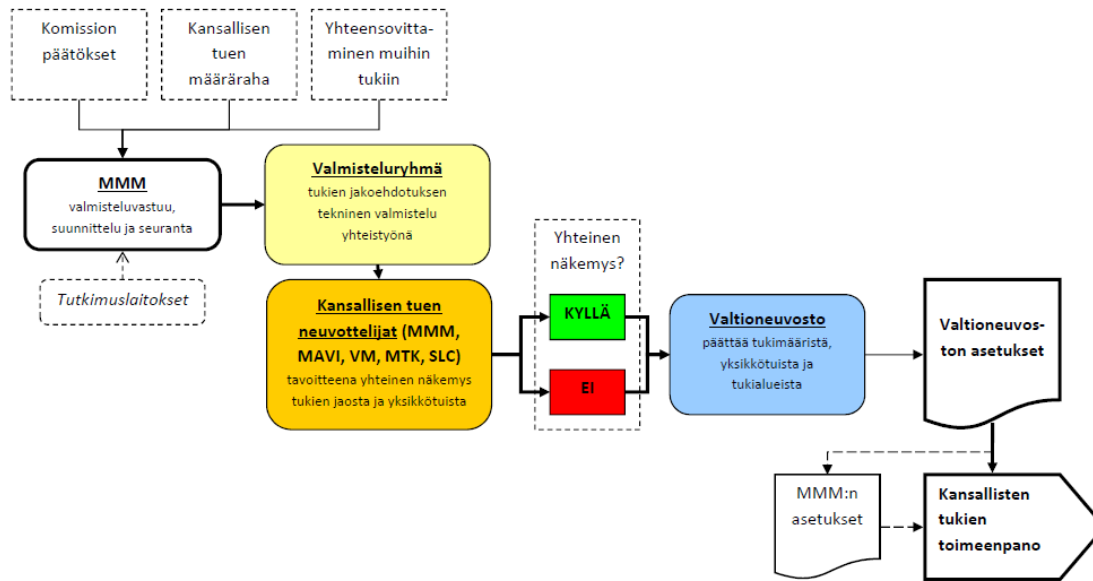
Komission päätökset

Kansallisen tuen määräraha

Yhteensovittaminen muihin tukiin

MMM
valmisteluvastuu, suunnittelu ja seuranta

Tutkimuslaitokset

Valmisteluryhmä
tukien jakoehdotuksen tekninen valmistelu yhteistyönä

Kansallisen tuen neuvottelijat (MMM, MAVI, VM, MTK, SLC)
tavoitteena yhteinen näkemys tukien jaosta ja yksikkötuista

Yhteinen näkemys?

KYLLÄ

EI

Valtioneuvosto
päättää tukimääristä, yksikkötuista ja tukialueista

Valtioneuvoston asetukset

MMM:n asetukset

Kansallisten tukien toimeenpano